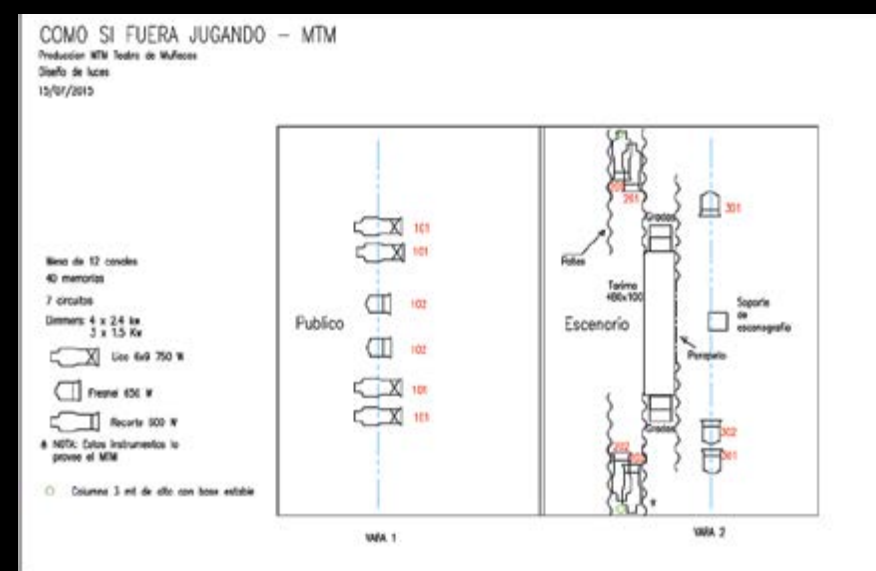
COMO SI FUERA JUGANDO – MTM
Produccion MTM Teatro de Muñecos
Diseño de luces
15/07/2015

Mesa de 12 canales
40 memorias
7 circuitos
Dimmers: 4 x 2.4 kw
3 x 1.5 Kw

Lico 6x9 750 W

Fresnel 650 W

Recorte 500 W

* NOTA: Estos instrumentos lo provee el MTM

Columna 3 mt de alto con base estable

Publico
101
101
102
102
101
101

VARA 1

201
201
301
Gradas
Patas
Tarima 480x100
Soporte de escenografia
Escenario
Parapeto
Gradas
302
202
301
202
*

VARA 2